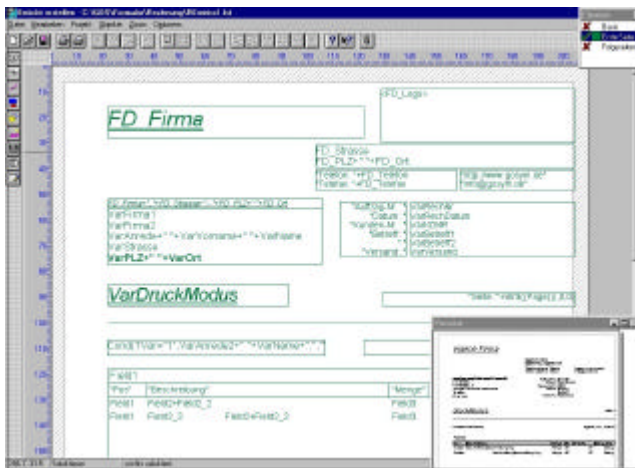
FD_Firma

FD_Logo

FD_Strasse
FD_PLZ+" "+FD_Ort

Telefon: "+FD_Telefon
Telefax: "+FD_Telefax

http://www.gosyn.at
hm@gosyn.at

FD_Firma+", "+FD_Strasse+", "+FD_PLZ+" "+FD_Ort
VarFirma1
VarFirma2
VarAnrede+" "+VarVorname+" "+VarName
VarStrasse
VarPLZ+" "+VarOrt

VarDruckModus

Feld1
"Pos" "Bezeichnung" "Menge"
Feld1 Feld2+Feld2_3 Feld3
Feld1 Feld2_3 Feld3+Feld2_3 Feld3